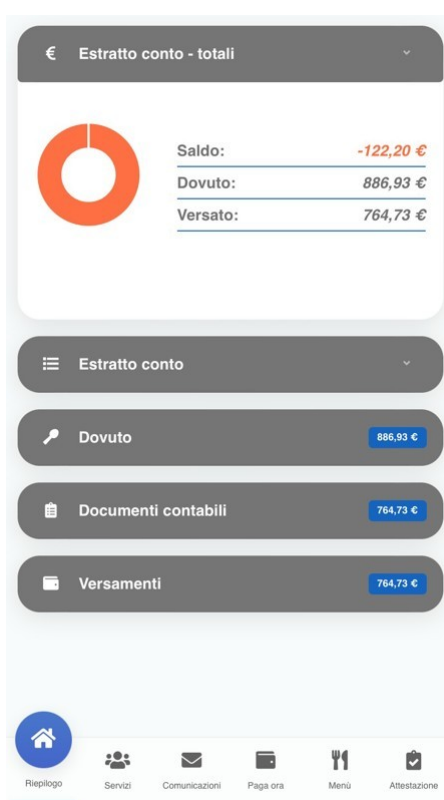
€ Estratto conto - totali

| | |
|---|---|
| Saldo: | -122,20 € |
| Dovuto: | 886,93 € |
| Versato: | 764,73 € |

Estratto conto

Dovuto 886,93 €

Documenti contabili 764,73 €

Versamenti 764,73 €

Riepilogo Servizi Comunicazioni Paga ora Menù Attestazione